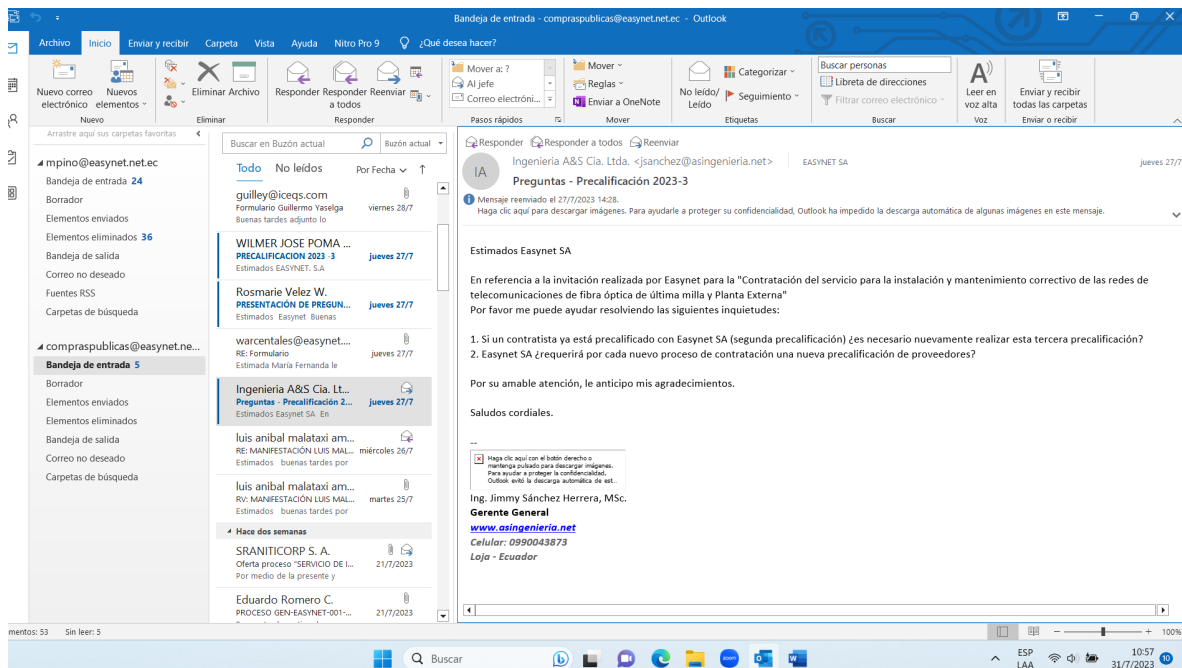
Bandeja de entrada - compraspublicas@easynet.net.ec - Outlook

Archivo Inicio Enviar y recibir Carpeta Vista Ayuda Nitro Pro 9 ¿Qué desea hacer?

Nuevo correo electrónico Nuevos elementos Eliminar Archivo Responder Responder a todos Reenviar Mover a: ? Al jefe Correo electróni... Mover Reglas Enviar a OneNote No leído/ Leído Categorizar Seguimiento Buscar personas Libreta de direcciones Filtrar correo electrónico Leer en voz alta Enviar y recibir todas las carpetas

Nuevo Eliminar Responder Pasos rápidos Mover Etiquetas Buscar Voz Enviar o recibir

Arrastre aquí sus carpetas favoritas

mpino@easynet.net.ec
Bandeja de entrada 24
Borrador
Elementos enviados
Elementos eliminados 36
Bandeja de salida
Correo no deseado
Fuentes RSS
Carpetas de búsqueda

compraspublicas@easynet.ne...
Bandeja de entrada 5
Borrador
Elementos enviados
Elementos eliminados
Bandeja de salida
Correo no deseado
Carpetas de búsqueda

Buscar en Buzón actual Buzón actual
Todo No leídos Por Fecha

guilley@iceqs.com
Formulario Guillermo Yaselga viernes 28/7
Buenas tardes adjunto lo

WILMER JOSE POMA ...
PRECALIFICACION 2023 -3 jueves 27/7
Estimados EASYNET. S.A

Rosmarie Velez W.
PRESENTACIÓN DE PREGUN... jueves 27/7
Estimados Easynet Buenas

warcentales@easynet....
RE: Formulario jueves 27/7
Estimada María Fernanda le

Ingenieria A&S Cia. Lt...
Preguntas - Precalificación 2... jueves 27/7
Estimados Easynet SA En

luis anibal malataxi am...
RE: MANIFESTACIÓN LUIS MAL... miércoles 26/7
Estimados buenas tardes por

luis anibal malataxi am...
RV: MANIFESTACIÓN LUIS MAL... martes 25/7
Estimados buenas tardes por

Hace dos semanas

SRANITICORP S. A.
Oferta proceso "SERVICIO DE I... 21/7/2023
Por medio de la presente y

Eduardo Romero C.
PROCESO GEN-EASYNET-001-... 21/7/2023

Responder Responder a todos Reenviar
IA Ingenieria A&S Cia. Ltda. <jsanchez@asingenieria.net> EASYNET SA jueves 27/7
Preguntas - Precalificación 2023-3
Mensaje reenviado el 27/7/2023 14:28.
Haga clic aquí para descargar imágenes. Para ayudarle a proteger su confidencialidad, Outlook ha impedido la descarga automática de algunas imágenes en este mensaje.

Estimados Easynet SA

En referencia a la invitación realizada por Easynet para la "Contratación del servicio para la instalación y mantenimiento correctivo de las redes de telecomunicaciones de fibra óptica de última milla y Planta Externa"
Por favor me puede ayudar resolviendo las siguientes inquietudes:

1. Si un contratista ya está precalificado con Easynet SA (segunda precalificación) ¿es necesario nuevamente realizar esta tercera precalificación?
2. Easynet SA ¿requerirá por cada nuevo proceso de contratación una nueva precalificación de proveedores?

Por su amable atención, le anticipo mis agradecimientos.

Saludos cordiales.

--
Haga clic aquí con el botón derecho o mantenga pulsado para descargar imágenes. Para ayudar a proteger la confidencialidad, Outlook evitó la descarga automática de est...
Ing. Jimmy Sánchez Herrera, MSc.
Gerente General
www.asingenieria.net
Celular: 0990043873
Loja - Ecuador

mentos: 53 Sin leer: 5 100%
Buscar ESP LAA 10:57 31/7/2023